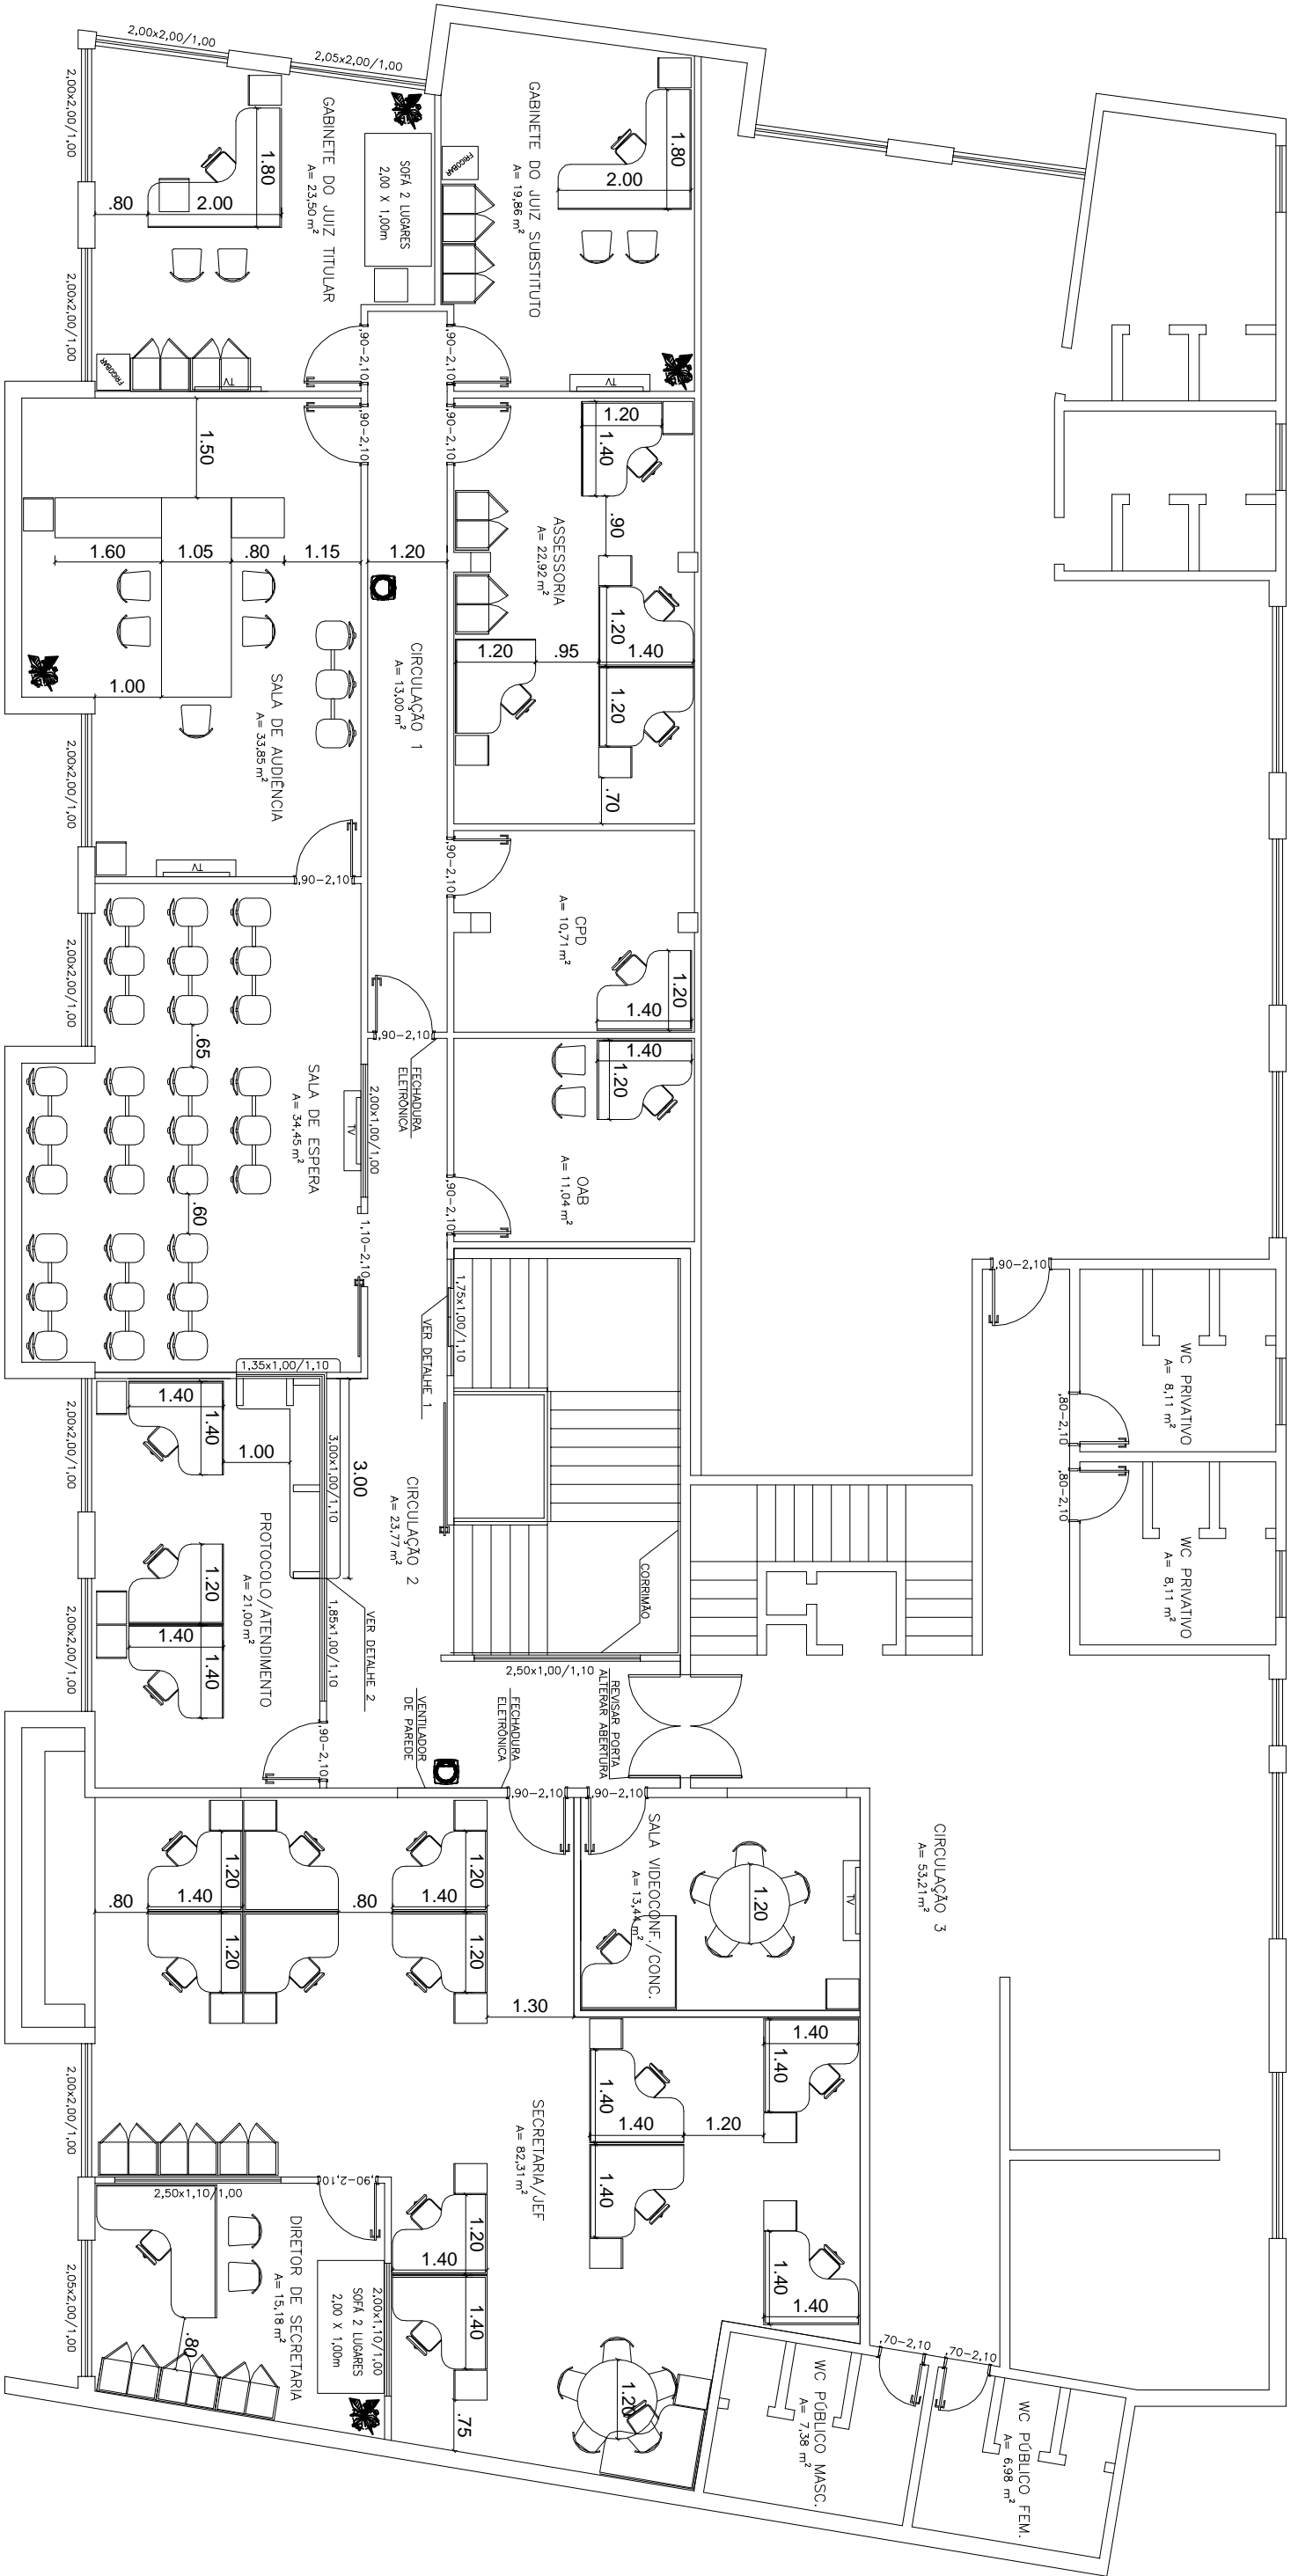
2,00x2,00/1,00
2,05x2,00/1,00
2,00x2,00/1,00
GABINETE DO JUIZ TITULAR
A= 23,50 $m^2$
SOFÁ 2 LUGARES
2,00 X 1,00m
1.80
.80
2.00
FRIGOBAR
TV
GABINETE DO JUIZ SUBSTITUTO
A= 19,86 $m^2$
1.80
2.00
FRIGOBAR
TV
2,00x2,00/1,00
,90-2,10
,90-2,10
,90-2,10
,90-2,10
1.50
1.60
1.05
.80
1.15
1.20
1.00
SALA DE AUDIÊNCIA
A= 33,85 $m^2$
CIRCULAÇÃO 1
A= 13,00 $m^2$
1.20
1.40
.90
ASSESSORIA
A= 22,92 $m^2$
1.20
.95
1.20
1.40
1.20
.70
2,00x2,00/1,00
TV
,90-2,10
,90-2,10
CPD
A= 10,71 $m^2$
1.20
1.40
2,00x2,00/1,00
.65
SALA DE ESPERA
A= 34,45 $m^2$
,90-2,10
FECHADURA ELETRÔNICA
2,00x1,00/1,00
TV
.60
1.40
1.20
OAB
A= 11,04 $m^2$
,90-2,10
1,10-2,10
1,75x1,00/1,10
VER DETALHE 1
,90-2,10
WC PRIVATIVO
A= 8,11 $m^2$
,80-2,10
,80-2,10
WC PRIVATIVO
A= 8,11 $m^2$
1,35x1,00/1,10
2,00x2,00/1,00
1.40
1.40
1.00
3,00x1,00/1,10
3.00
CIRCULAÇÃO 2
A= 23,77 $m^2$
PROTOCOLO/ATENDIMENTO
A= 21,00 $m^2$
1.20
1.40
1.40
1,85x1,00/1,10
VER DETALHE 2
CORRIMÃO
2,00x2,00/1,00
2,50x1,00/1,10
REVISAR PORTA ALTERAR ABERTURA
FECHADURA ELETRÔNICA
VENTILADOR DE PAREDE
,90-2,10
,90-2,10
,90-2,10
.80
1.20
1.40
1.20
.80
1.20
1.40
1.20
1.30
SALA VIDEOCONF./CONC.
A= 13,41 $m^2$
1.20
TV
CIRCULAÇÃO 3
A= 53,21 $m^2$
2,00x2,00/1,00
1.40
1.40
1.40
1.40
1.20
SECRETARIA/JEF
A= 82,31 $m^2$
1.40
1.40
1.40
2,50x1,10/1,00
,90-2,10
DIRETOR DE SECRETARIA
A= 15,18 $m^2$
2,00x1,10/1,00
SOFÁ 2 LUGARES
2,00 X 1,00m
1.20
1.40
1.40
.80
.75
2,05x2,00/1,00
1.20
,70-2,10
,70-2,10
WC PÚBLICO MASC.
A= 7,38 $m^2$
WC PÚBLICO FEM.
A= 6,98 $m^2$